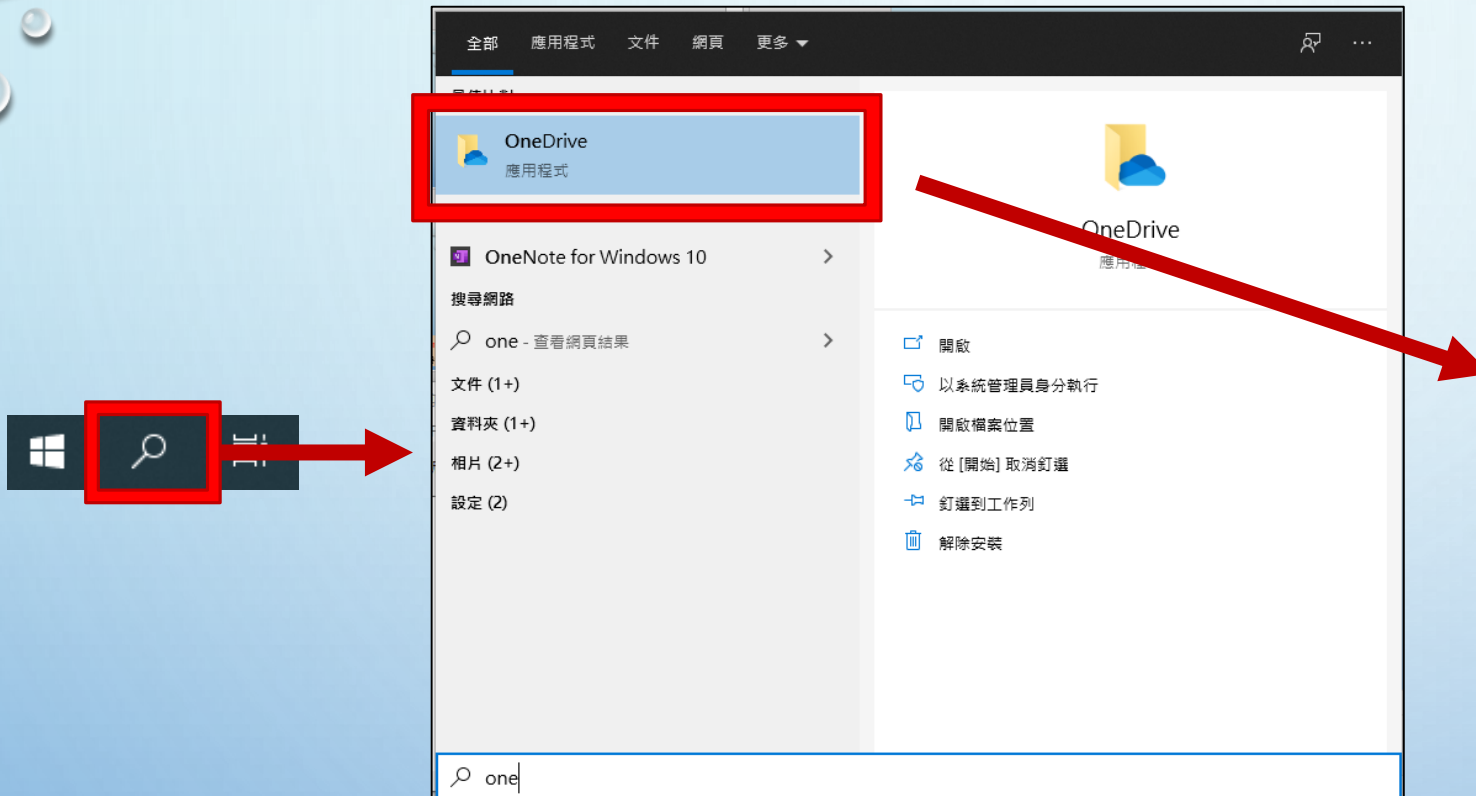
全部 應用程式 文件 網頁 更多

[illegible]

OneDrive
應用程式

OneNote for Windows 10

搜尋網路

one - 查看網頁結果

文件 (1+)

資料夾 (1+)

相片 (2+)

設定 (2)

OneDrive
應用程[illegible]

開啟

以系統管理員身分執行

開啟檔案位置

從 [開始] 取消釘選

釘選到工作列

解除安裝

one